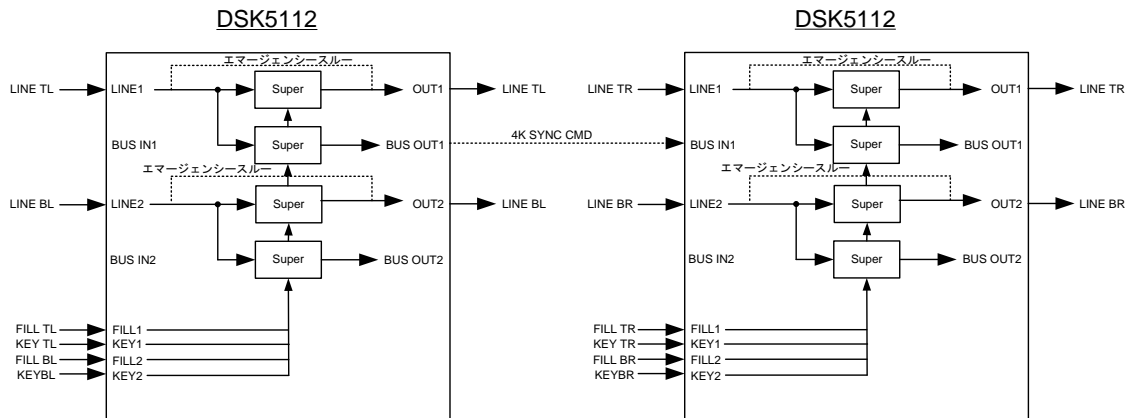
DSK5112

エマージェンシースルー

LINE TL
LINE1
Super
OUT1
LINE TL

BUS IN1
Super
BUS OUT1

エマージェンシースルー

LINE BL
LINE2
Super
OUT2
LINE BL

BUS IN2
Super
BUS OUT2

FILL TL
FILL1
KEY TL
KEY1
FILL BL
FILL2
KEYBL
KEY2

4K SYNC CMD

DSK5112

エマージェンシースルー

LINE TR
LINE1
Super
OUT1
LINE TR

BUS IN1
Super
BUS OUT1

エマージェンシースルー

LINE BR
LINE2
Super
OUT2
LINE BR

BUS IN2
Super
BUS OUT2

FILL TR
FILL1
KEY TR
KEY1
FILL BR
FILL2
KEYBR
KEY2